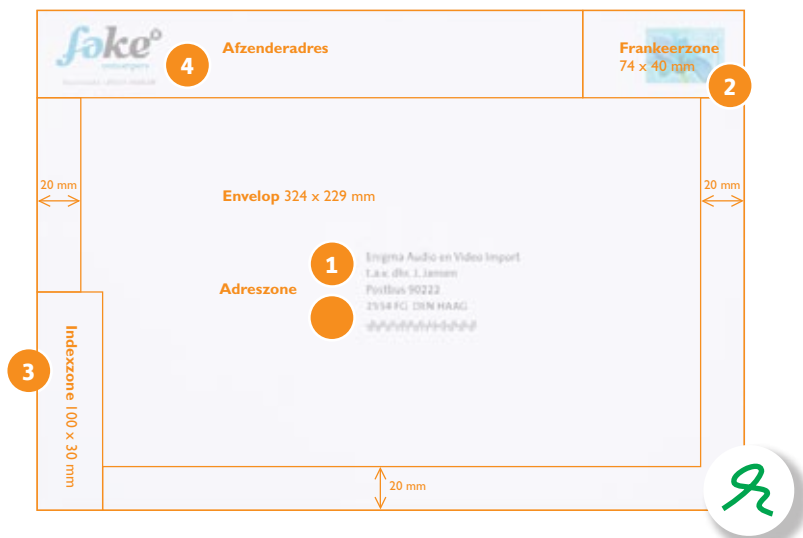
fake°

4 Afzenderadres

Frankeerzone
74 x 40 mm

2

20 mm

Envelop 324 x 229 mm

20 mm

1

Enigma Audio en Video Import
t.a.v. dhr. J. Jansen
Postbus 90222
2554 FG DEN HAAG
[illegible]

Adreszone

3

Indexzone 100 x 30 mm

20 mm